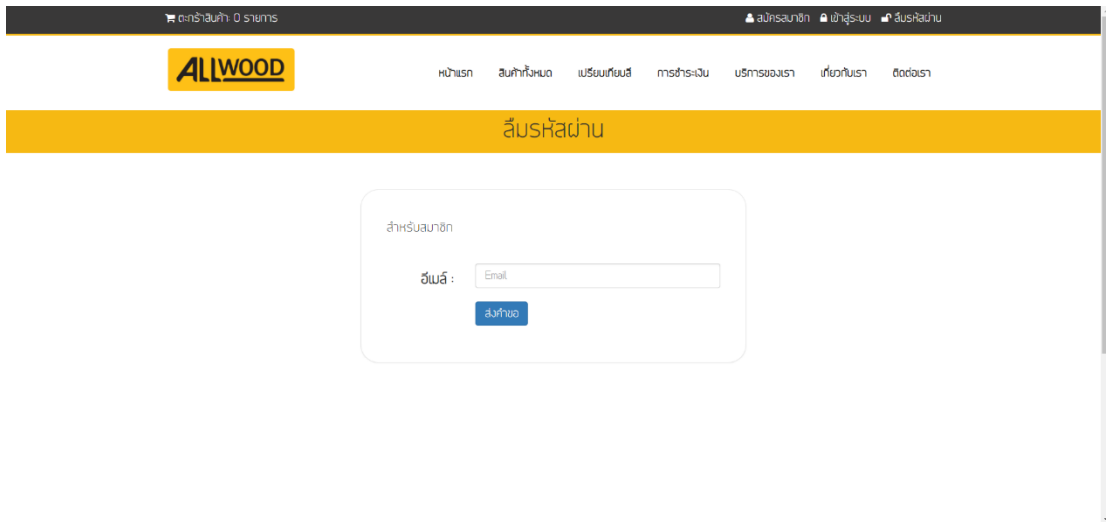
ตะกร้าสินค้า 0 รายการ

สมัครสมาชิก เข้าสู่ระบบ ลืมรหัสผ่าน

ALLWOOD

หน้าแรก สินค้าทั้งหมด เปรียบเทียบสี การชำระเงิน บริการของเรา เกี่ยวกับเรา ติดต่อเรา

ลืมรหัสผ่าน

สำหรับสมาชิก

อีเมล์ : Email

ส่งคำขอ